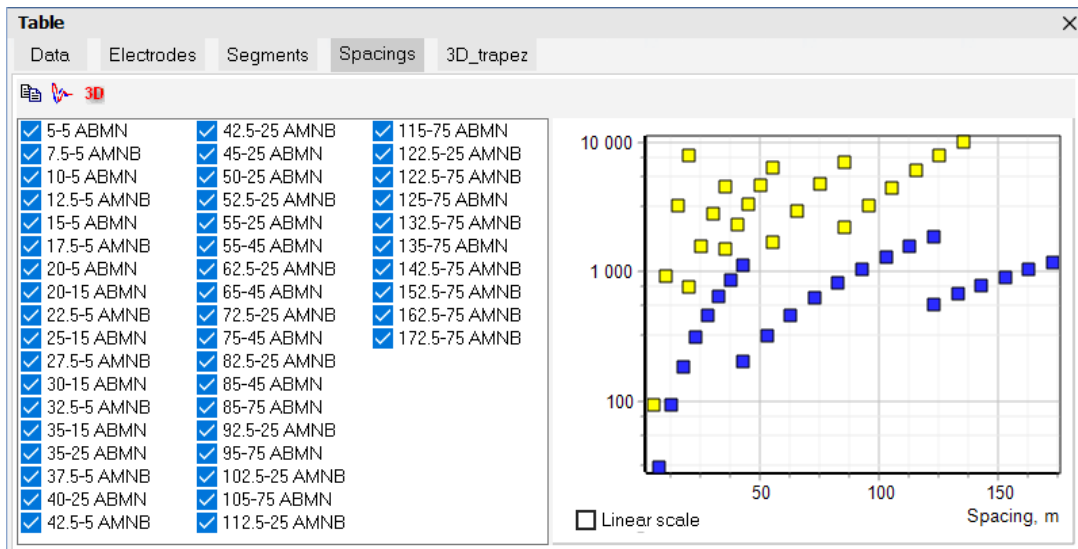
Table

Data | Electrodes | Segments | Spacings | 3D_trapez

3D

5-5 ABMN
7.5-5 AMNB
10-5 ABMN
12.5-5 AMNB
15-5 ABMN
17.5-5 AMNB
20-5 ABMN
20-15 ABMN
22.5-5 AMNB
25-15 ABMN
27.5-5 AMNB
30-15 ABMN
32.5-5 AMNB
35-15 ABMN
35-25 ABMN
37.5-5 AMNB
40-25 ABMN
42.5-5 AMNB

42.5-25 ABMN
45-25 ABMN
50-25 ABMN
52.5-25 AMNB
55-25 ABMN
55-45 ABMN
62.5-25 AMNB
65-45 ABMN
72.5-25 AMNB
75-45 ABMN
82.5-25 AMNB
85-45 ABMN
85-75 ABMN
92.5-25 AMNB
95-75 ABMN
102.5-25 AMNB
105-75 ABMN
112.5-25 AMNB

115-75 ABMN
122.5-25 AMNB
122.5-75 AMNB
125-75 ABMN
132.5-75 AMNB
135-75 ABMN
142.5-75 AMNB
152.5-75 AMNB
162.5-75 AMNB
172.5-75 AMNB

10 000
1 000
100
50
100
150
Linear scale
Spacing, m